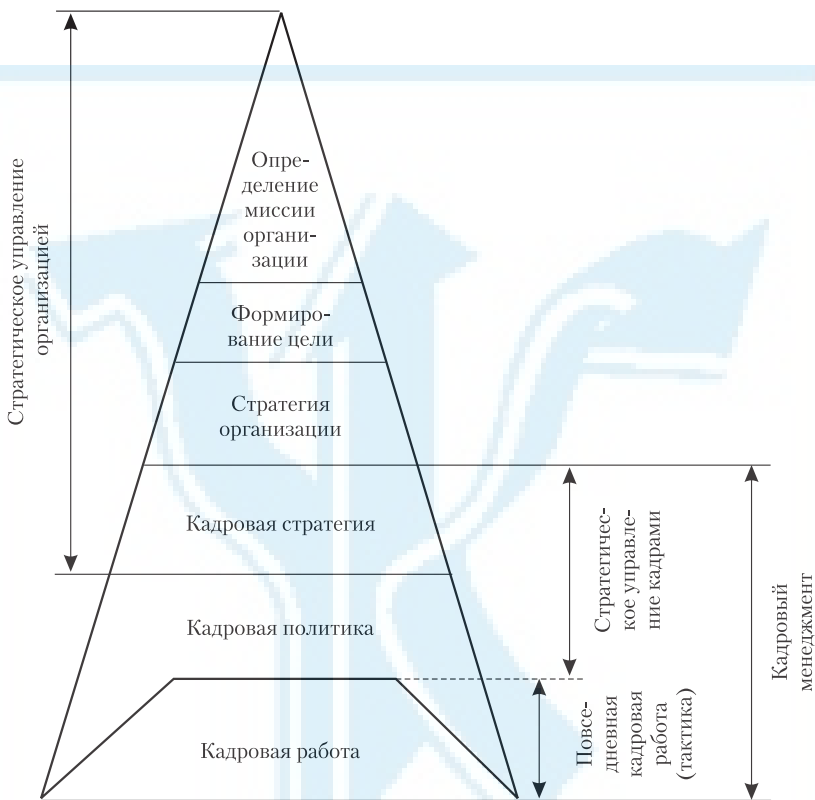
Стратегическое управление организацией

Определение миссии организации

Формирование цели

Стратегия организации

Кадровая стратегия

Кадровая политика

Кадровая работа

Стратегическое управление кадрами

Кадровый менеджмент

Повседневная кадровая работа (тактика)